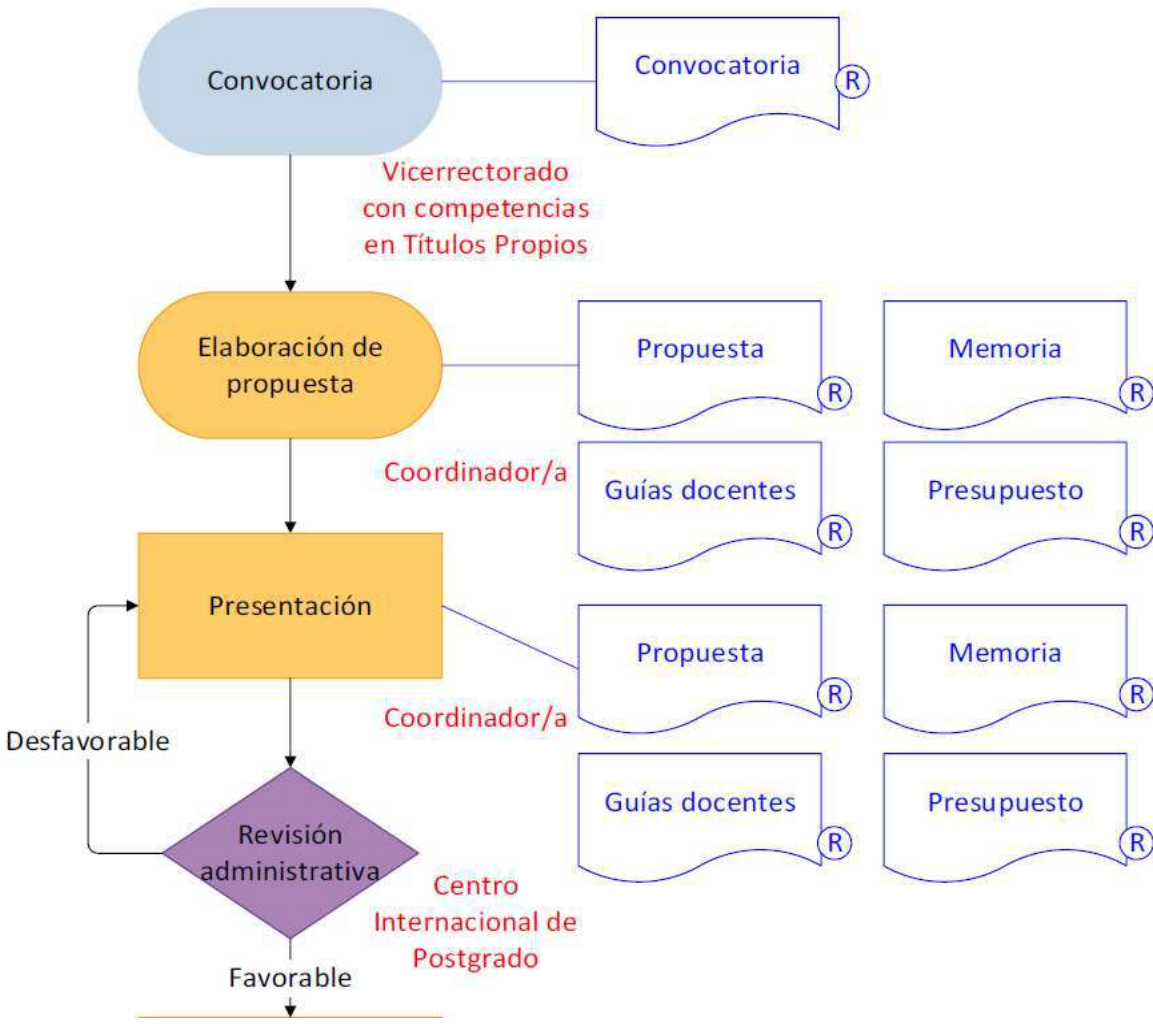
Convocatoria

Convocatoria R

Vicerrectorado con competencias en Títulos Propios

Elaboración de propuesta

Propuesta R

Memoria R

Coordinador/a

Guías docentes R

Presupuesto R

Presentación

Propuesta R

Memoria R

Coordinador/a

Guías docentes R

Presupuesto R

Desfavorable

Revisión administrativa

Centro Internacional de Postgrado

Favorable